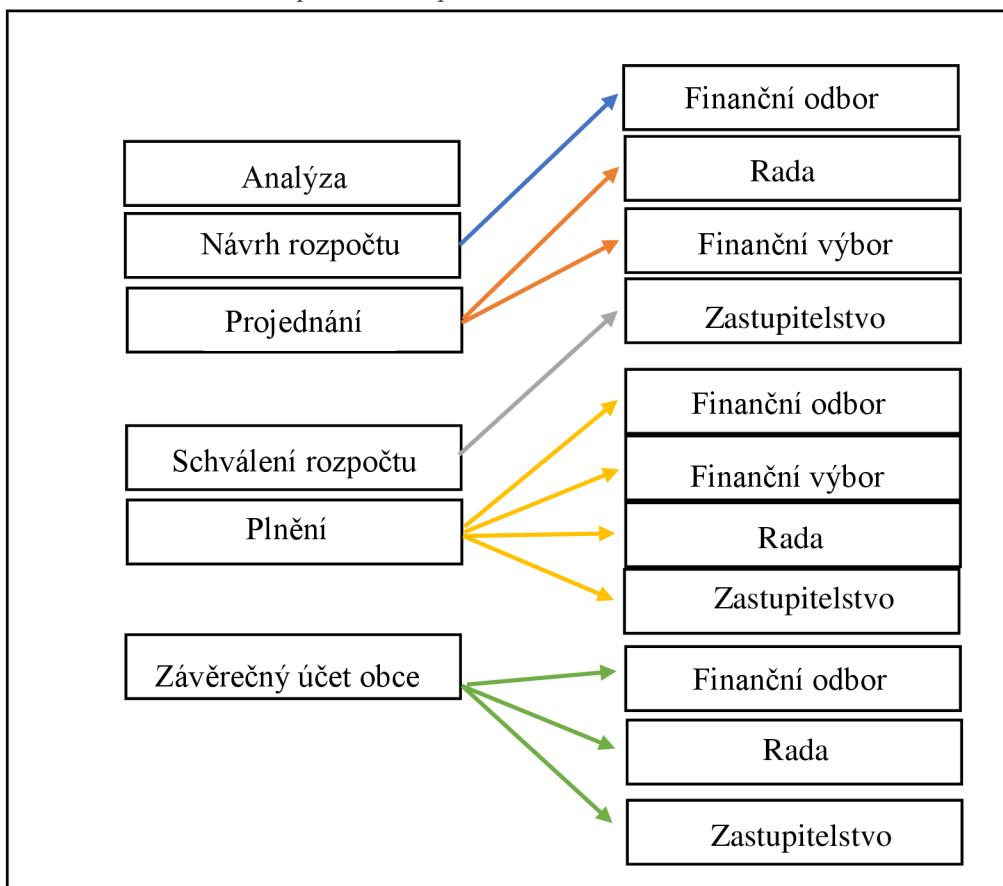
Analýza

Návrh rozpočtu

Projednání

Schválení rozpočtu

Plnění

Závěrečný účet obce

Finanční odbor

Rada

Finanční výbor

Zastupitelstvo

Finanční odbor

Finanční výbor

Rada

Zastupitelstvo

Finanční odbor

Rada

Zastupitelstvo